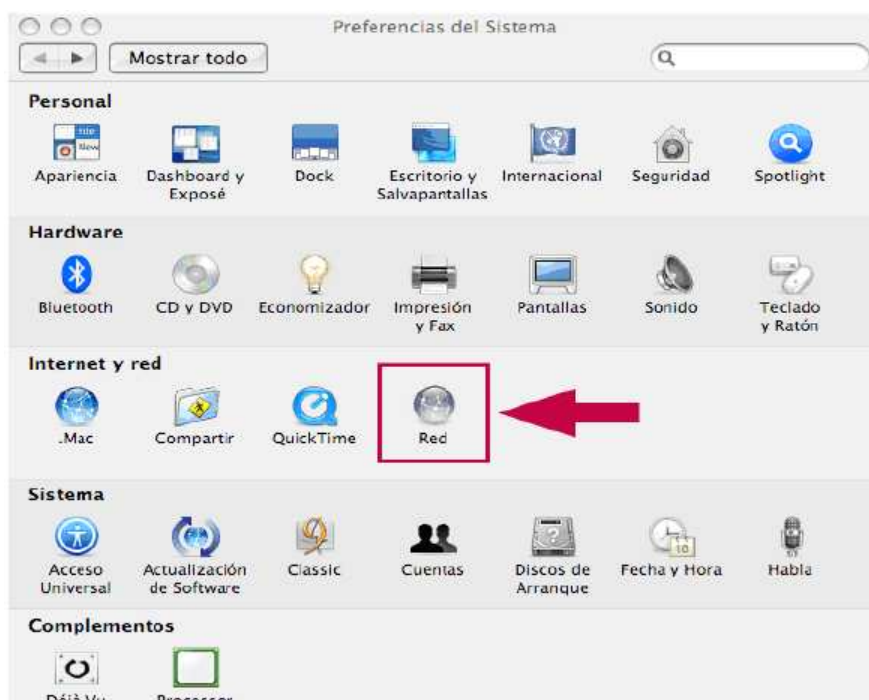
Preferencias del Sistema

Mostrar todo

Personal

Apariencia

Dashboard y Exposé

Dock

Escritorio y Salvapantallas

Internacional

Seguridad

Spotlight

Hardware

Bluetooth

CD y DVD

Economizador

Impresión y Fax

Pantallas

Sonido

Teclado y Ratón

Internet y red

.Mac

Compartir

QuickTime

Red

Sistema

Acceso Universal

Actualización de Software

Classic

Cuentas

Discos de Arranque

Fecha y Hora

Habla

Complementos

Déjà Vu

Processor